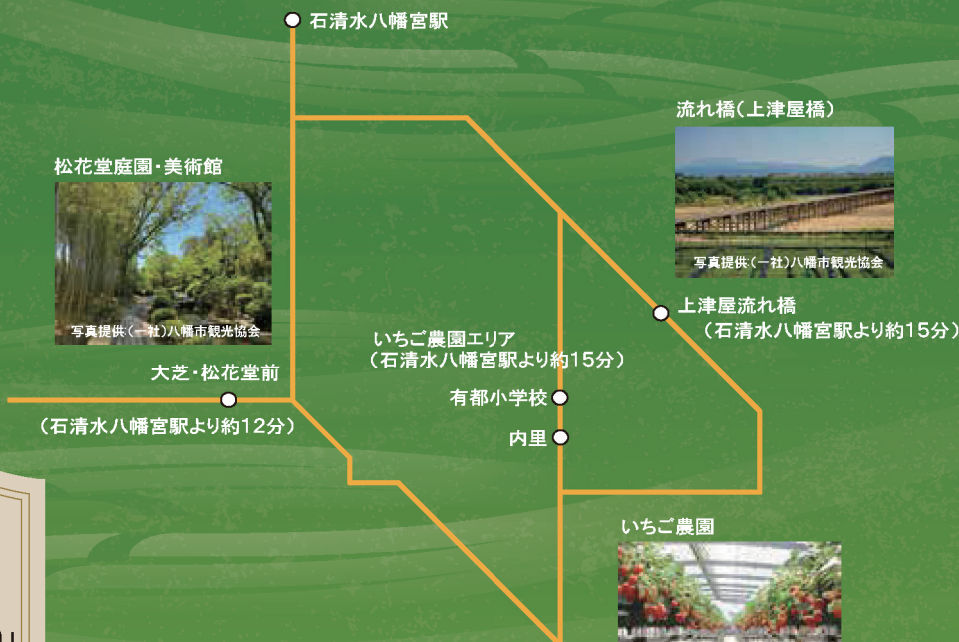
石清水八幡宮駅

流れ橋(上津屋橋)

写真提供(一社)八幡市観光協会

松花堂庭園・美術館

写真提供(一社)八幡市観光協会

上津屋流れ橋
(石清水八幡宮駅より約15分)

いちご農園エリア
(石清水八幡宮駅より約15分)

大芝・松花堂前
(石清水八幡宮駅より約12分)

有都小学校

内里

いちご農園